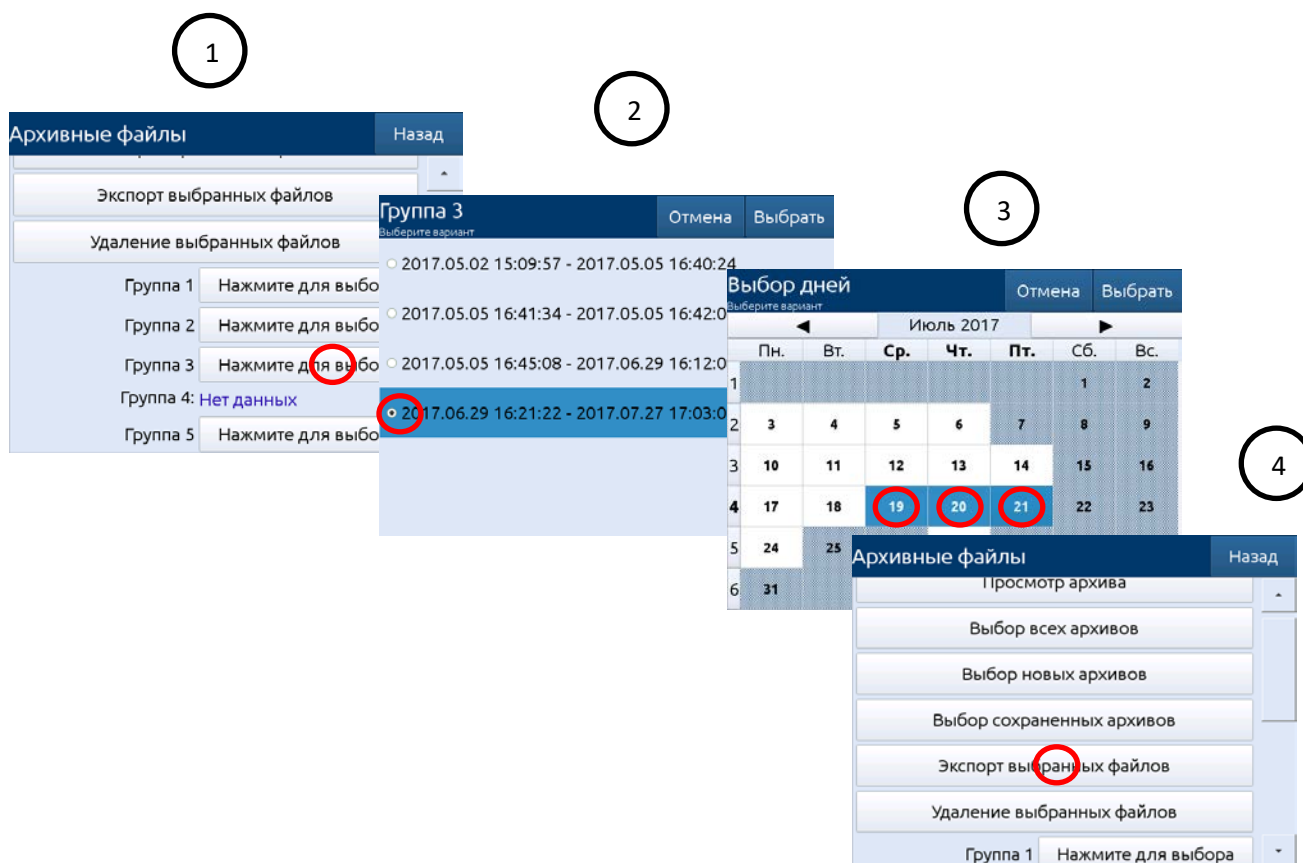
1

Архивные файлы
Назад

Экспорт выбранных файлов

Удаление выбранных файлов

Группа 1 Нажмите для выбо

Группа 2 Нажмите для выбо

Группа 3 Нажмите для выбо

Группа 4: Нет данных

Группа 5 Нажмите для выбо

2

Группа 3
Выберите вариант
Отмена
Выбрать

2017.05.02 15:09:57 - 2017.05.05 16:40:24

2017.05.05 16:41:34 - 2017.05.05 16:42:0

2017.05.05 16:45:08 - 2017.06.29 16:12:0

2017.06.29 16:21:22 - 2017.07.27 17:03:0

3

Выбор дней
Выберите вариант
Отмена
Выбрать

◀ Июль 2017 ▶

| | Пн. | Вт. | Ср. | Чт. | Пт. | Сб. | Вс. |
|---|---|---|---|---|---|---|---|
| 1 | | | | | | 1 | 2 |
| 2 | 3 | 4 | 5 | 6 | 7 | 8 | 9 |
| 3 | 10 | 11 | 12 | 13 | 14 | 15 | 16 |
| 4 | 17 | 18 | 19 | 20 | 21 | 22 | 23 |
| 5 | 24 | 25 | | | | | |
| 6 | 31 | | | | | | |

4

Архивные файлы
Назад

Просмотр архива

Выбор всех архивов

Выбор новых архивов

Выбор сохраненных архивов

Экспорт выбранных файлов

Удаление выбранных файлов

Группа 1 Нажмите для выбора